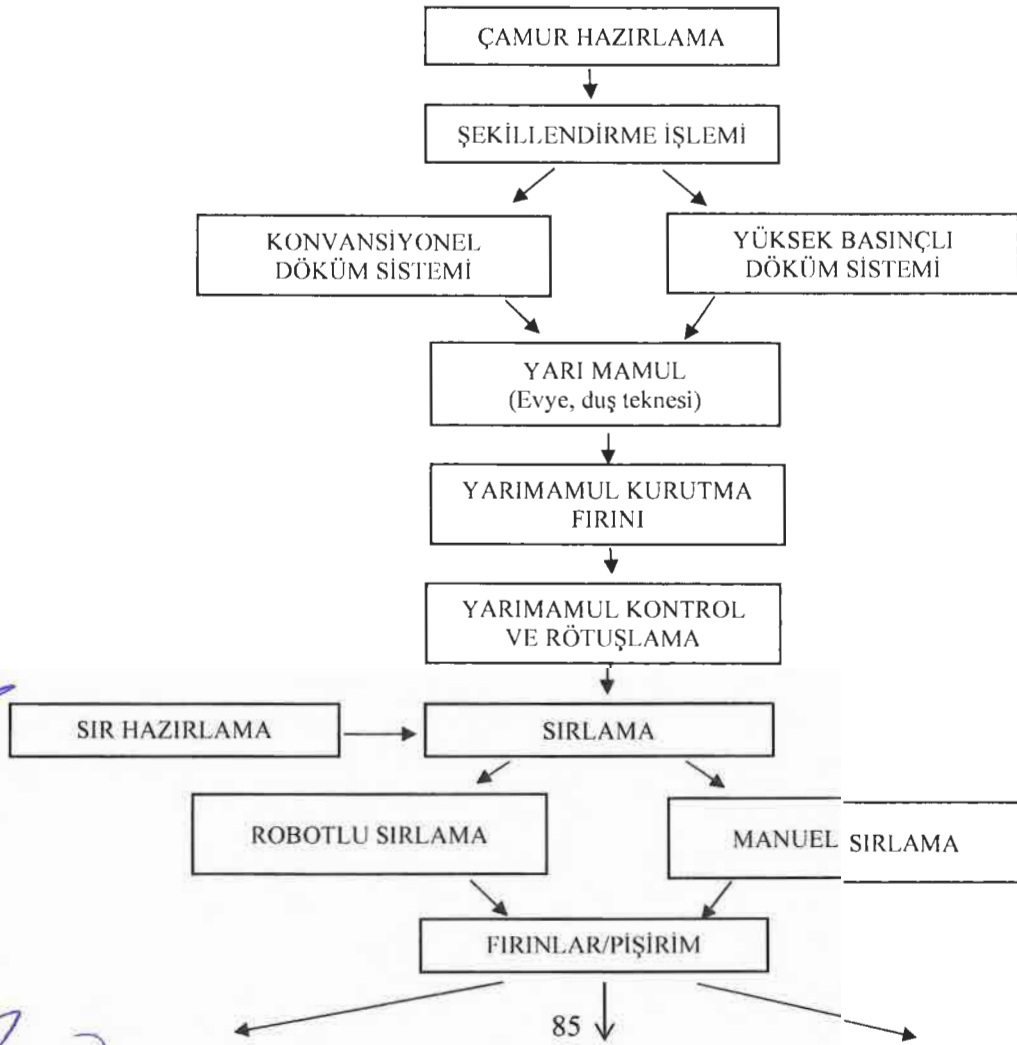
ÇAMUR HAZIRLAMA

ŞEKİLLENDİRME İŞLEMİ

KONVANSİYONEL DÖKÜM SİSTEMİ

YÜKSEK BASINÇLI DÖKÜM SİSTEMİ

YARI MAMUL
(Evye, duş teknesi)

YARIMAMUL KURUTMA FIRINI

YARIMAMUL KONTROL VE RÖTUŞLAMA

SIR HAZIRLAMA

SIRLAMA

ROBOTLU SIRLAMA

MANUEL SIRLAMA

FIRINLAR/PİŞİRİM

85